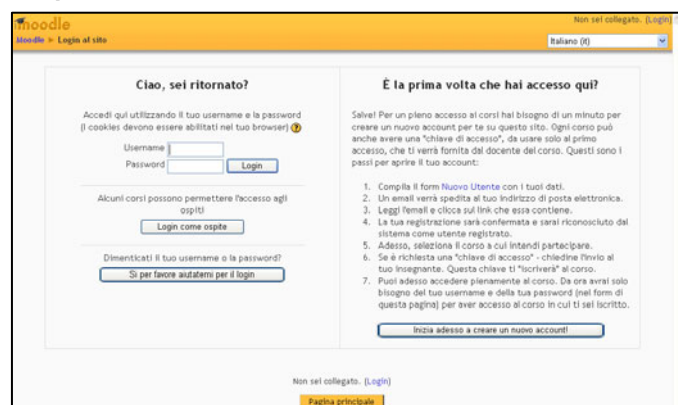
moodle

Non sei collegato. (Login)

Moodle ► Login al sito

Italiano (it)

Ciao, sei ritornato?

Accedi qui utilizzando il tuo username e la password (I cookies devono essere abilitati nel tuo browser)

Username

Password

Login

Alcuni corsi possono permettere l'accesso agli ospiti

Login come ospite

Dimenticati il tuo username o la password?

Si per favore aiutatemi per il login

È la prima volta che hai accesso qui?

Salve! Per un pieno accesso ai corsi hai bisogno di un minuto per creare un nuovo account per te su questo sito. Ogni corso può anche avere una "chiave di accesso", da usare solo al primo accesso, che ti verrà fornita dal docente del corso. Questi sono i passi per aprire il tuo account:

1. Compila il form Nuovo Utente con i tuoi dati.
2. Un email verrà spedita al tuo indirizzo di posta elettronica.
3. Leggi l'email e clicca sul link che essa contiene.
4. La tua registrazione sarà confermata e sarai riconosciuto dal sistema come utente registrato.
5. Adesso, seleziona il corso a cui intendi partecipare.
6. Se è richiesta una "chiave di accesso" - chiedine l'invio al tuo insegnante. Questa chiave ti "iscriverà" al corso.
7. Puoi adesso accedere pienamente al corso. Da ora avrai solo bisogno del tuo username e della tua password (nel form di questa pagina) per aver accesso al corso in cui ti sei iscritto.

Inizia adesso a creare un nuovo account!

Non sei collegato. (Login)

Pagina principale